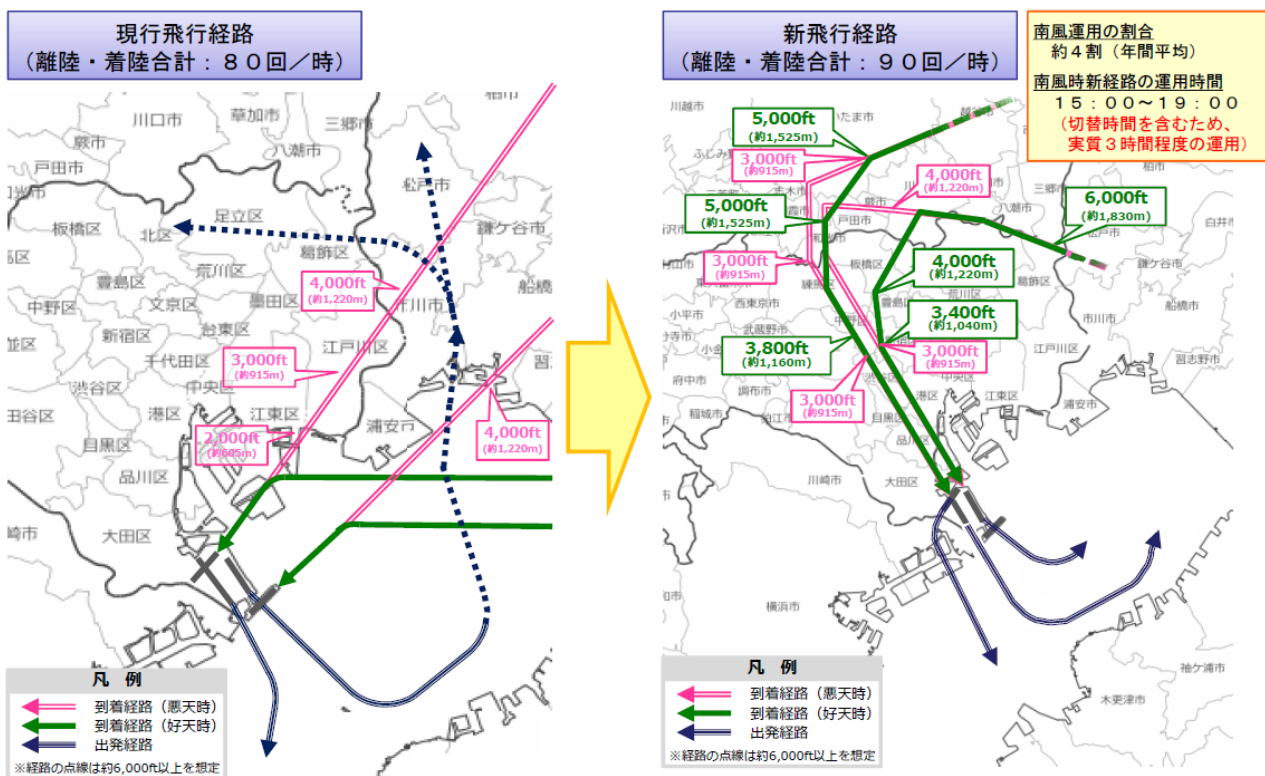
現行飛行経路
（離陸・着陸合計：８０回／時）

川口市
草加市
蕨市
三郷市
八潮市
戸田市
松戸市
足立区
板橋区
北区
葛飾区
鎌ケ谷市
荒川区
豊島区
4,000ft
(約1,220m)
船橋
中野区
文京区
墨田区
市川市
新宿区
台東区
千代田区
3,000ft
(約915m)
江戸川区
渋谷区
中央区
港区
江東区
浦安市
2,000ft
(約605m)
4,000ft
(約1,220m)
目黒区
品川区
大田区

凡　例
到着経路（悪天時）
到着経路（好天時）
出発経路
※経路の点線は約6,000ft以上を想定

新飛行経路
（離陸・着陸合計：９０回／時）

南風運用の割合
約４割（年間平均）
南風時新経路の運用時間
１５：００～１９：００
（切替時間を含むため、実質３時間程度の運用）

5,000ft
(約1,525m)
3,000ft
(約915m)
4,000ft
(約1,220m)
5,000ft
(約1,525m)
6,000ft
(約1,830m)
3,000ft
(約915m)
4,000ft
(約1,220m)
3,400ft
(約1,040m)
3,800ft
(約1,160m)
3,000ft
(約915m)
3,000ft
(約915m)
川越市
戸田市
板橋区
練馬区
西東京市
武蔵野市
小平市
府中市
調布市
稲城市
豊島区
荒川区
江戸川区
市川市
船橋市
習志野市
鎌ケ谷市
松戸市
八潮市
三郷市
白井市
中央区
江東区
浦安市
品川区
大田区
川崎市
横浜市
袖ケ浦市
木更津市

凡　例
到着経路（悪天時）
到着経路（好天時）
出発経路
※経路の点線は約6,000ft以上を想定